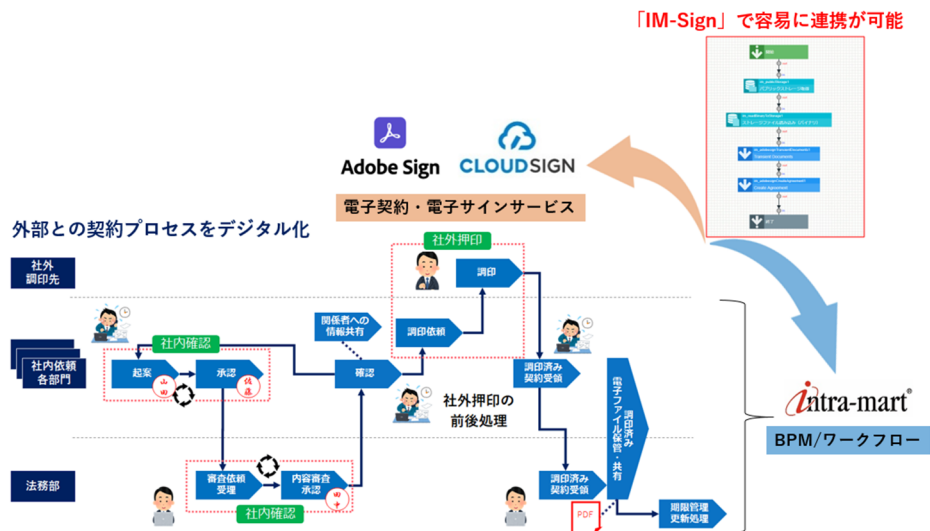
「IM-Sign」で容易に連携が可能

開始

パブリックストレージ転送

ストレージファイル読み込み（バイナリ）

Transient Documents

Create Agreement

終了

Adobe Sign

CLOUDSIGN

電子契約・電子サインサービス

外部との契約プロセスをデジタル化

社外調印先

社外押印

調印

関係者への情報共有

調印依頼

社内依頼各部門

社内確認

起案

山田

承認

佐藤

確認

調印済み契約受領

電子ファイル保管・共有

社外押印の前後処理

intra-mart®

BPM/ワークフロー

法務部

審査依頼受理

内容審査承認

田中

社内確認

調印済み契約受領

PDF

期限管理更新処理